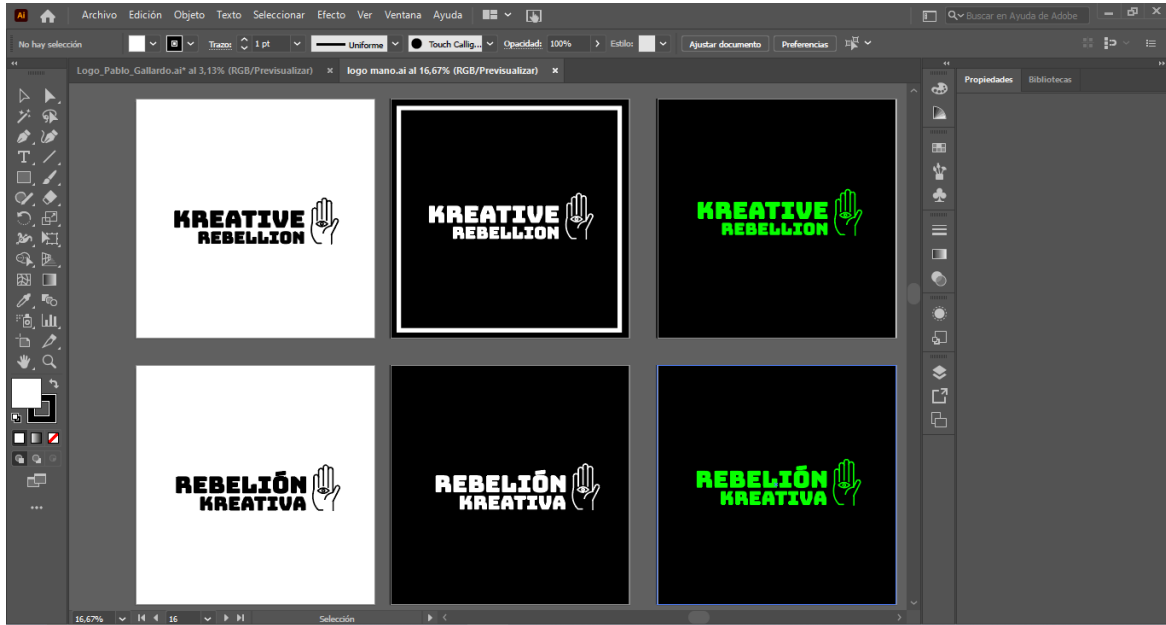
Ai Archivo Edición Objeto Texto Seleccionar Efecto Ver Ventana Ayuda

Buscar en Ayuda de Adobe

No hay selección Trazo: 1 pt Uniforme Touch Callig... Opacidad: 100% Estilo: Ajustar documento Preferencias

Logo_Pablo_Gallardo.ai* al 3,13% (RGB/Previsualizar) × logo mano.ai al 16,67% (RGB/Previsualizar) ×

Propiedades Bibliotecas

KREATIVE REBELLION

KREATIVE REBELLION

KREATIVE REBELLION

REBELIÓN KREATIVA

REBELIÓN KREATIVA

REBELIÓN KREATIVA

16,67% 16 Selección